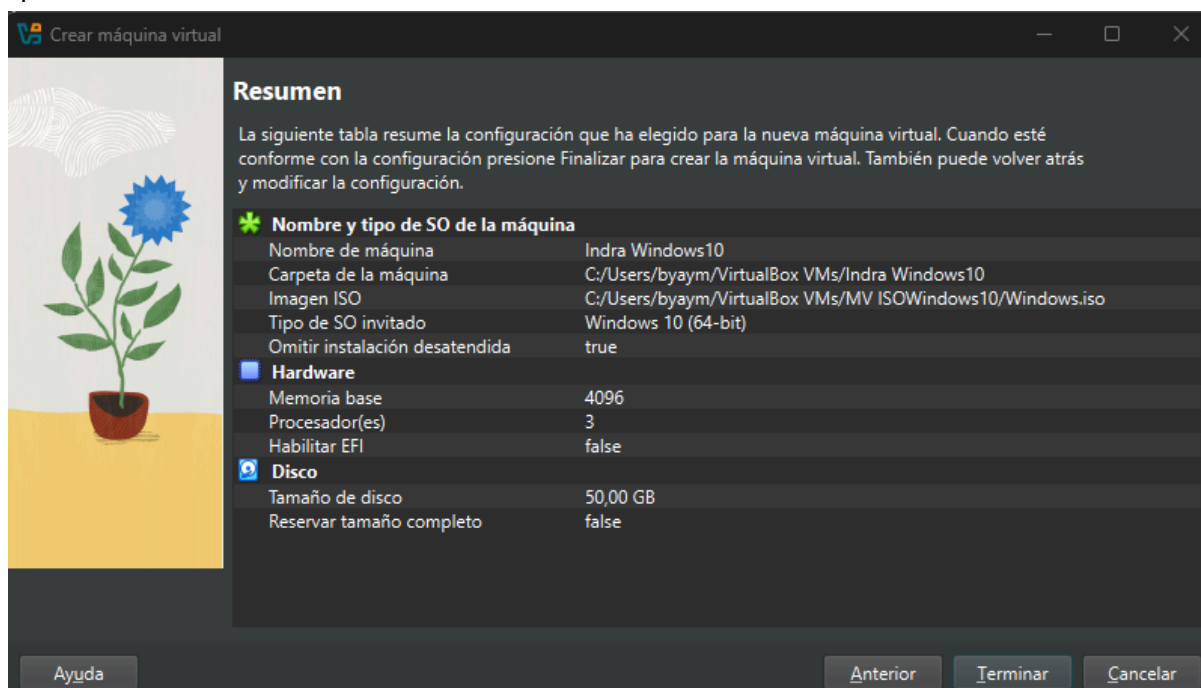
Crear máquina virtual

Resumen

La siguiente tabla resume la configuración que ha elegido para la nueva máquina virtual. Cuando esté conforme con la configuración presione Finalizar para crear la máquina virtual. También puede volver atrás y modificar la configuración.

| Nombre y tipo de SO de la máquina | |
|---|---|
| Nombre de máquina | Indra Windows10 |
| Carpeta de la máquina | C:/Users/byaym/VirtualBox VMs/Indra Windows10 |
| Imagen ISO | C:/Users/byaym/VirtualBox VMs/MV ISOWindows10/Windows.iso |
| Tipo de SO invitado | Windows 10 (64-bit) |
| Omitir instalación desatendida | true |
| Hardware | |
| Memoria base | 4096 |
| Procesador(es) | 3 |
| Habilitar EFI | false |
| Disco | |
| Tamaño de disco | 50,00 GB |
| Reservar tamaño completo | false |

Ayuda

Anterior Terminar Cancelar